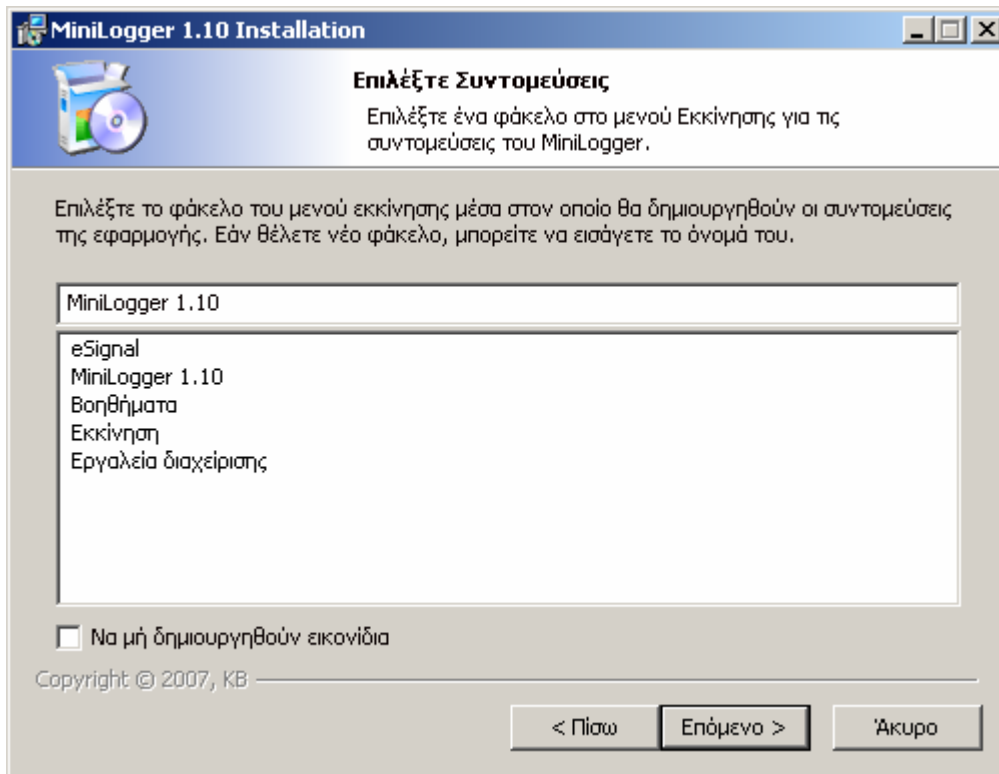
MiniLogger 1.10 Installation

Επιλέξτε Συντομεύσεις

Επιλέξτε ένα φάκελο στο μενού Εκκίνησης για τις συντομεύσεις του MiniLogger.

Επιλέξτε το φάκελο του μενού εκκίνησης μέσα στον οποίο θα δημιουργηθούν οι συντομεύσεις της εφαρμογής. Εάν θέλετε νέο φάκελο, μπορείτε να εισάγετε το όνομά του.

MiniLogger 1.10

eSignal
MiniLogger 1.10
Βοηθήματα
Εκκίνηση
Εργαλεία διαχείρισης

Να μή δημιουργηθούν εικονίδια

Copyright © 2007, KB

< Πίσω
Επόμενο >
Άκυρο